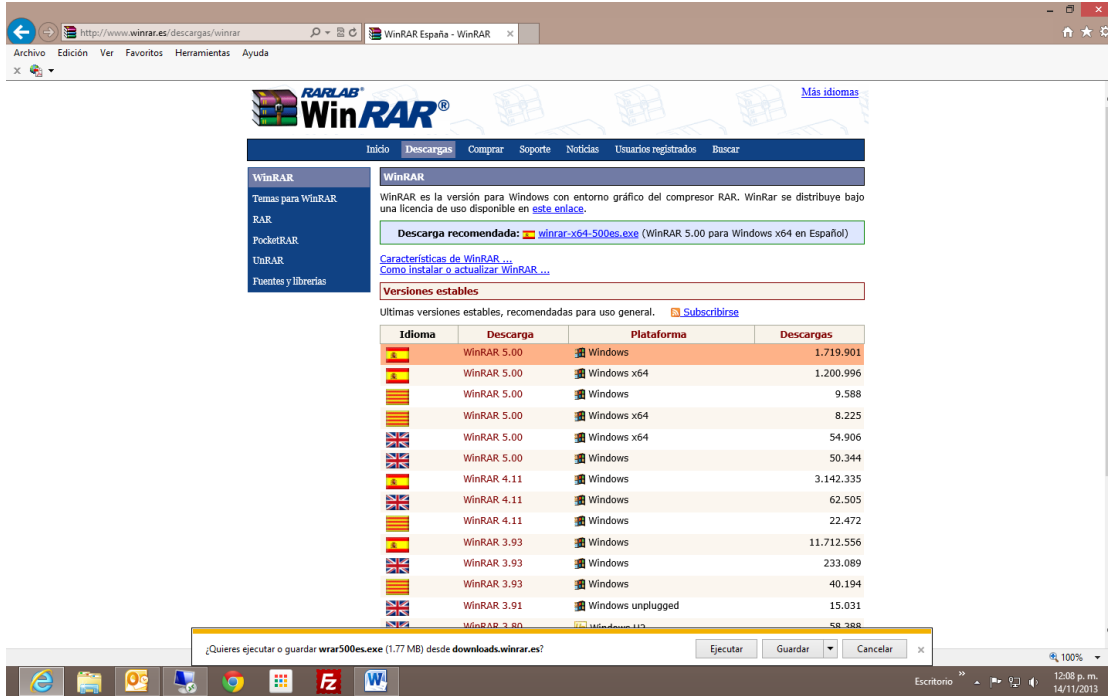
http://www.winrar.es/descargas/winrar
WinRAR España - WinRAR
Archivo Edición Ver Favoritos Herramientas Ayuda

RARLAB® WinRAR®
Más idiomas

Inicio Descargas Comprar Soporte Noticias Usuarios registrados Buscar

WinRAR
Temas para WinRAR
RAR
PocketRAR
UnRAR
Fuentes y librerías

WinRAR

WinRAR es la versión para Windows con entorno gráfico del compresor RAR. WinRar se distribuye bajo una licencia de uso disponible en este enlace.

Descarga recomendada: winrar-x64-500es.exe (WinRAR 5.00 para Windows x64 en Español)

Características de WinRAR ...
Como instalar o actualizar WinRAR ...

Versiones estables

Ultimas versiones estables, recomendadas para uso general. Subscribirse

| Idioma | Descarga | Plataforma | Descargas |
|---|---|---|---|
| | WinRAR 5.00 | Windows | 1.719.901 |
| | WinRAR 5.00 | Windows x64 | 1.200.996 |
| | WinRAR 5.00 | Windows | 9.588 |
| | WinRAR 5.00 | Windows x64 | 8.225 |
| | WinRAR 5.00 | Windows x64 | 54.906 |
| | WinRAR 5.00 | Windows | 50.344 |
| | WinRAR 4.11 | Windows | 3.142.335 |
| | WinRAR 4.11 | Windows | 62.505 |
| | WinRAR 4.11 | Windows | 22.472 |
| | WinRAR 3.93 | Windows | 11.712.556 |
| | WinRAR 3.93 | Windows | 233.089 |
| | WinRAR 3.93 | Windows | 40.194 |
| | WinRAR 3.91 | Windows unplugged | 15.031 |
| | WinRAR 3.80 | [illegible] | 58.388 |

¿Quieres ejecutar o guardar wrar500es.exe (1.77 MB) desde downloads.winrar.es?
Ejecutar Guardar Cancelar

100%
Escritorio
12:08 p. m.
14/11/2013